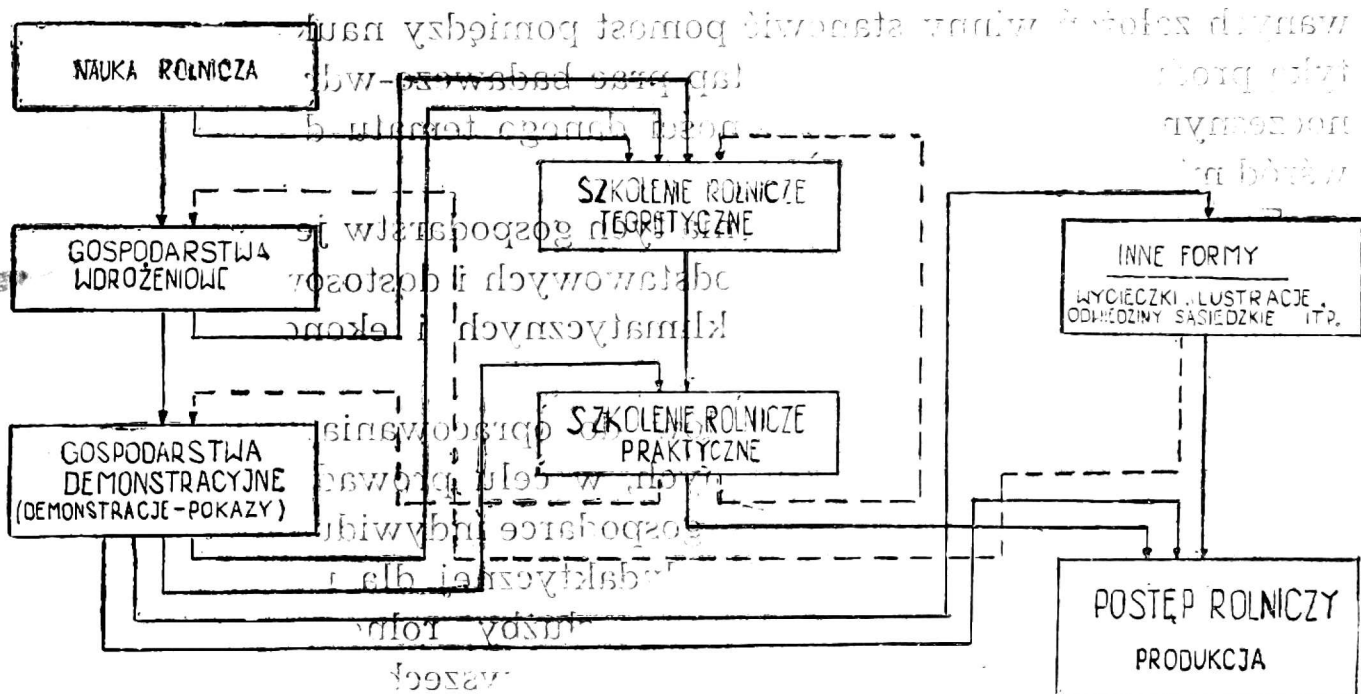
NAUKA ROLNICZA

GOSPODARSTWA WDROŻENIOWE

GOSPODARSTWA DEMONSTRACYJNE (DEMONSTRACJE-POKAZY)

SZKOLENIE ROLNICZE TEORETYCZNE

SZKOLENIE ROLNICZE PRAKTYCZNE

INNE FORMY

WYCIECZKI, ILUSTRACJE, ODWIEDZINY SĄSIEDZKIE ITP.

POSTĘP ROLNICZY

PRODUKCJA